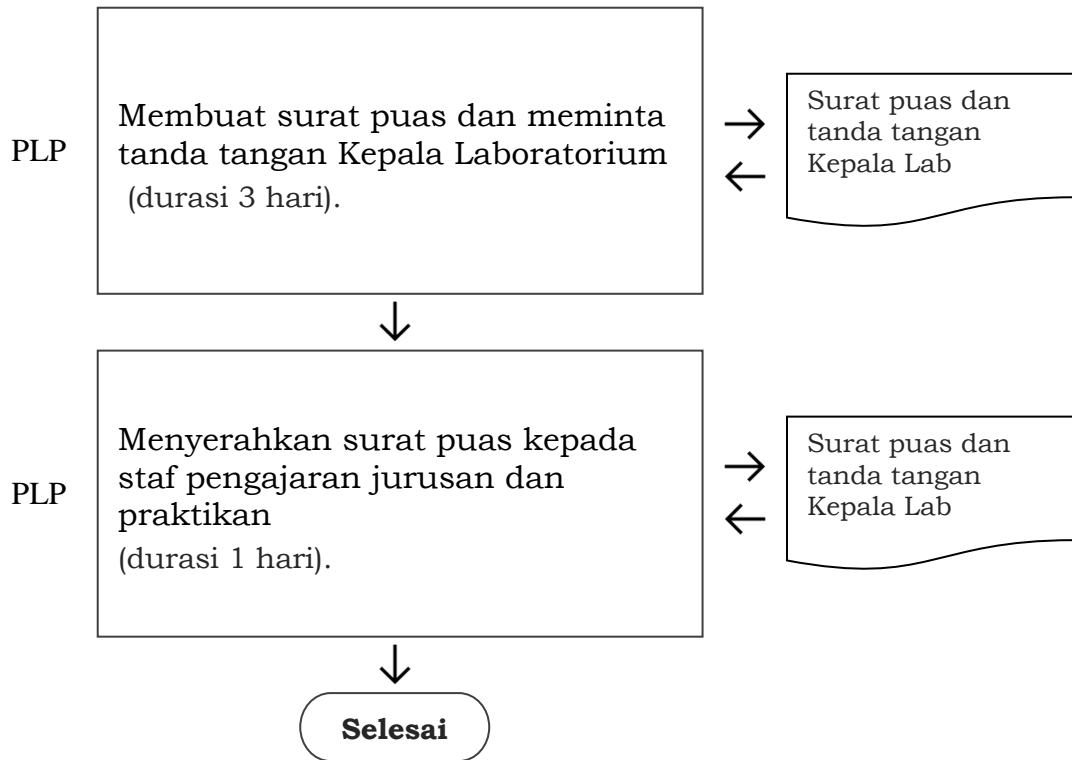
PLP

Membuat surat puas dan meminta tanda tangan Kepala Laboratorium (durasi 3 hari).

→
←

Surat puas dan tanda tangan Kepala Lab

↓

PLP

Menyerahkan surat puas kepada staf pengajaran jurusan dan praktikan
(durasi 1 hari).

→
←

Surat puas dan tanda tangan Kepala Lab

↓

**Selesai**